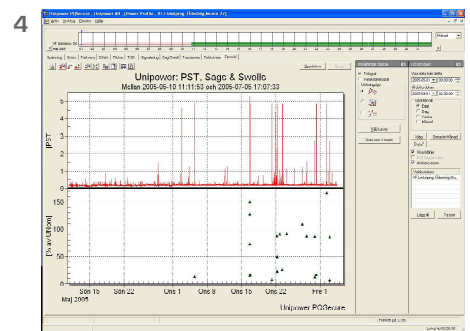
4

Unipower: PST, Sags & Swells
Mellan 2005-05-10 11:11:53 och 2005-07-05 17:07:33

IPST

[% av Unom]

Sön 15
Maj 2005
Sön 22
Ons 1
Ons 8
Ons 15
Ons 22
Fre 1

Unipower PQSecure

Uppdatera
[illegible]
Redigera
Ställ kurvor
Data med Favoriter
Vy
Data
Sparad
Tillägg
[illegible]
Läs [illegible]
Ta bort